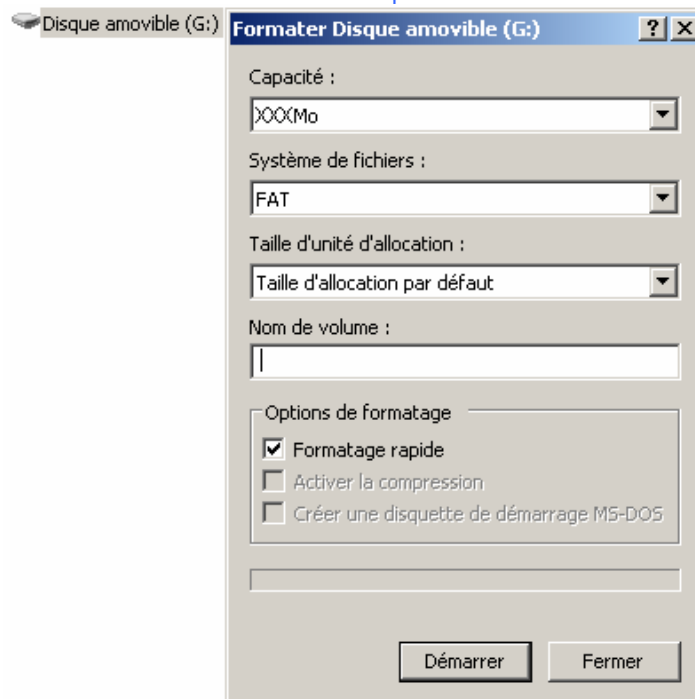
Disque amovible (G:)

Formater Disque amovible (G:)

?

X

Capacité :

XXXMo

Système de fichiers :

FAT

Taille d'unité d'allocation :

Taille d'allocation par défaut

Nom de volume :

Options de formatage

Formatage rapide

Activer la compression

Créer une disquette de démarrage MS-DOS

Démarrer

Fermer